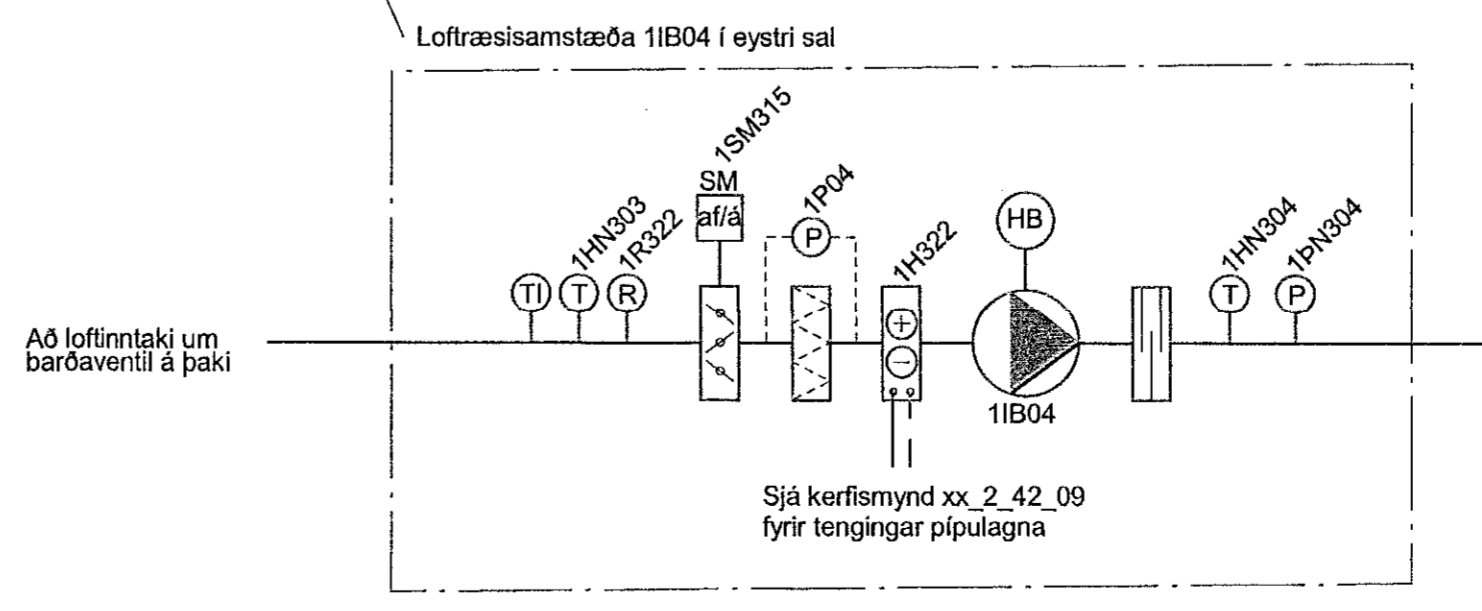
Loftræsisamstæða 1IB04 í eystri sal

1SM315
SM
af/á

1P04
P

1HN303
1R322
TI
T
R

1H322
+
−

HB

1IB04

1HN304
1ÞN304
T
P

Að loftinntaki um barðaventil á þaki

Sjá kerfismynd xx_2_42_09 fyrir tengingar pípulagna